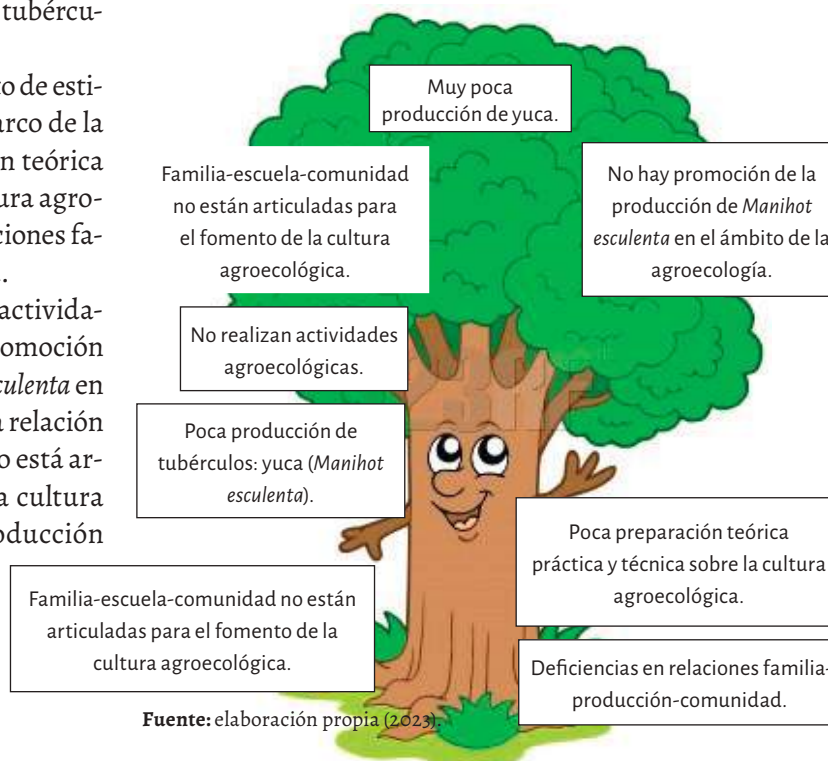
tubércu-

o de esti-
arco de la
n teórica
ura agro-
ciones fa-
.
activida-
omoción
culenta en
relación
o está ar-
a cultura
oducción

Muy poca producción de yuca.

Familia-escuela-comunidad no están articuladas para el fomento de la cultura agroecológica.

No hay promoción de la producción de *Manihot esculenta* en el ámbito de la agroecología.

No realizan actividades agroecológicas.

Poca producción de tubérculos: yuca (*Manihot esculenta*).

Poca preparación teórica práctica y técnica sobre la cultura agroecológica.

Familia-escuela-comunidad no están articuladas para el fomento de la cultura agroecológica.

Deficiencias en relaciones familia-producción-comunidad.

**Fuente:** elaboración propia (2023).